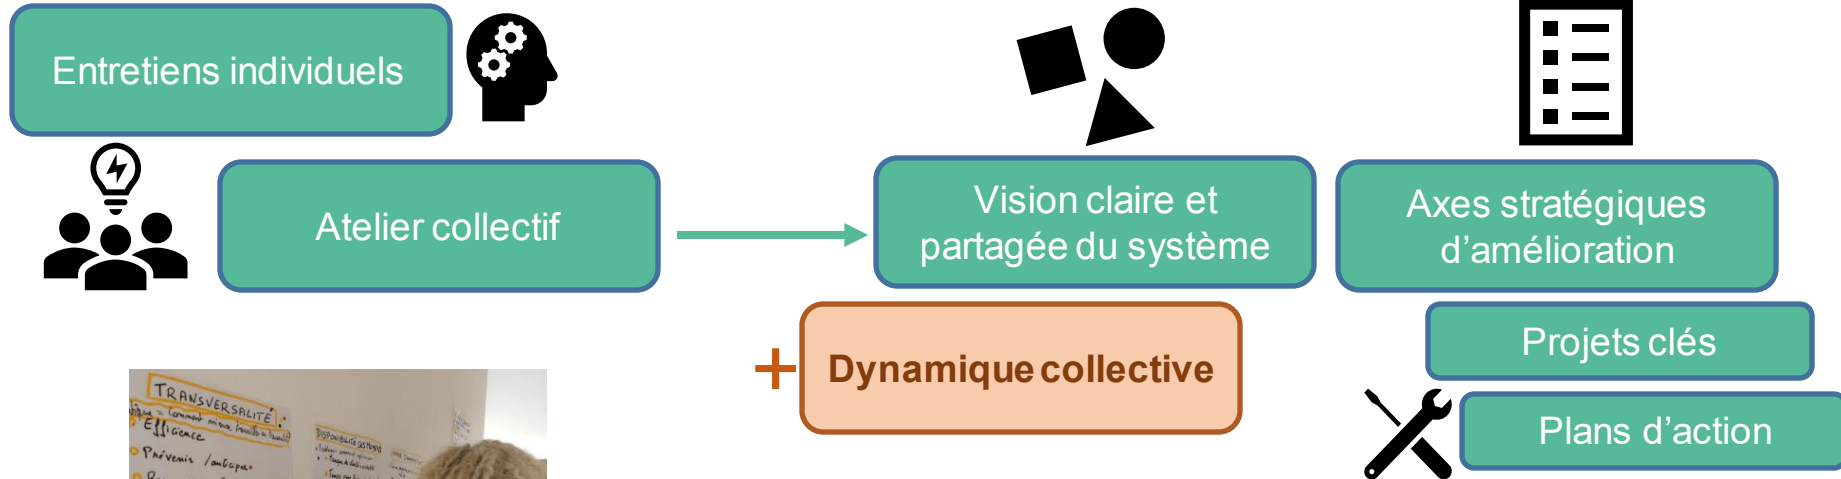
Entretiens individuels

Atelier collectif

Vision claire et partagée du système

+ Dynamique collective

Axes stratégiques d'amélioration

Projets clés

Plans d'action

TRANSVERSALITÉ
Efficience
Prévenir /anticiper